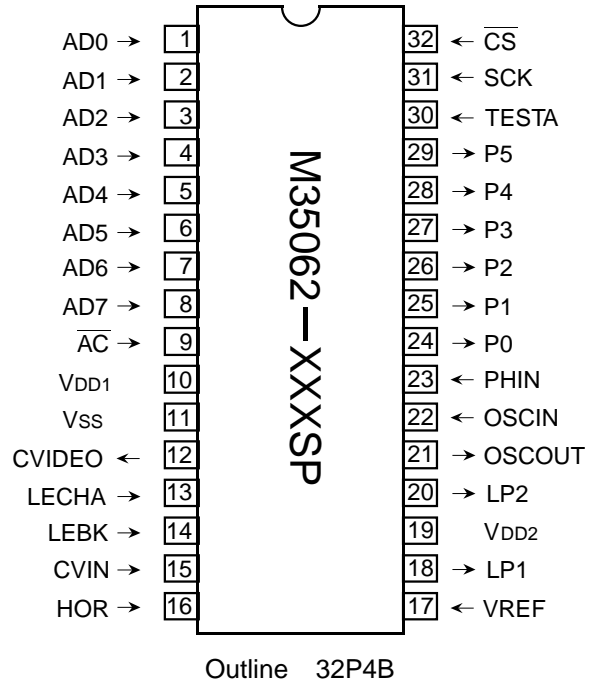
AD0 → 1
AD1 → 2
AD2 → 3
AD3 → 4
AD4 → 5
AD5 → 6
AD6 → 7
AD7 → 8
$\overline{AC}$ → 9
VDD1 10
Vss 11
CVIDEO ← 12
LECHA → 13
LEBK → 14
CVIN → 15
HOR → 16

M35062—XXXSP

32 ← $\overline{CS}$
31 ← SCK
30 ← TESTA
29 → P5
28 → P4
27 → P3
26 → P2
25 → P1
24 → P0
23 ← PHIN
22 ← OSCIN
21 → OSCOUT
20 → LP2
19 VDD2
18 → LP1
17 ← VREF

Outline 32P4B